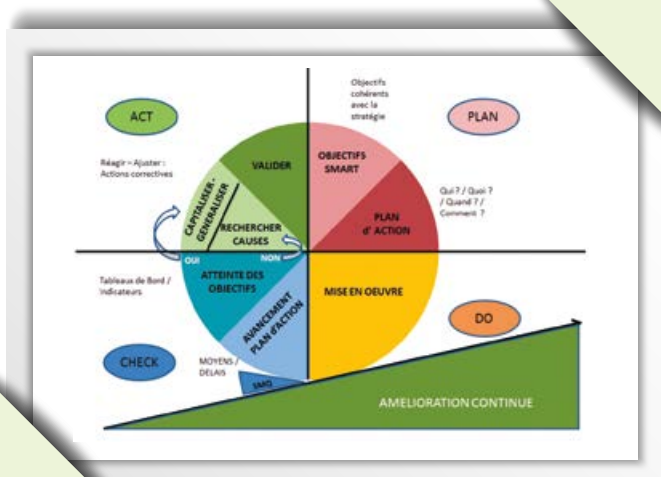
ACT

PLAN

Objectifs cohérents avec la stratégie

Réagir – Ajuster : Actions correctives

VALIDER

OBJECTIFS SMART

CAPITALISER - GENERALISER

RECHERCHER CAUSES

PLAN d' ACTION

Qui ? / Quoi ? / Quand ? / Comment ?

OUI

NON

Tableaux de Bord / Indicateurs

ATTEINTE DES OBJECTIFS

AVANCEMENT PLAN d'ACTION

MISE EN OEUVRE

DO

CHECK

MOYENS / DELAIS

SMQ

AMELIORATION CONTINUE